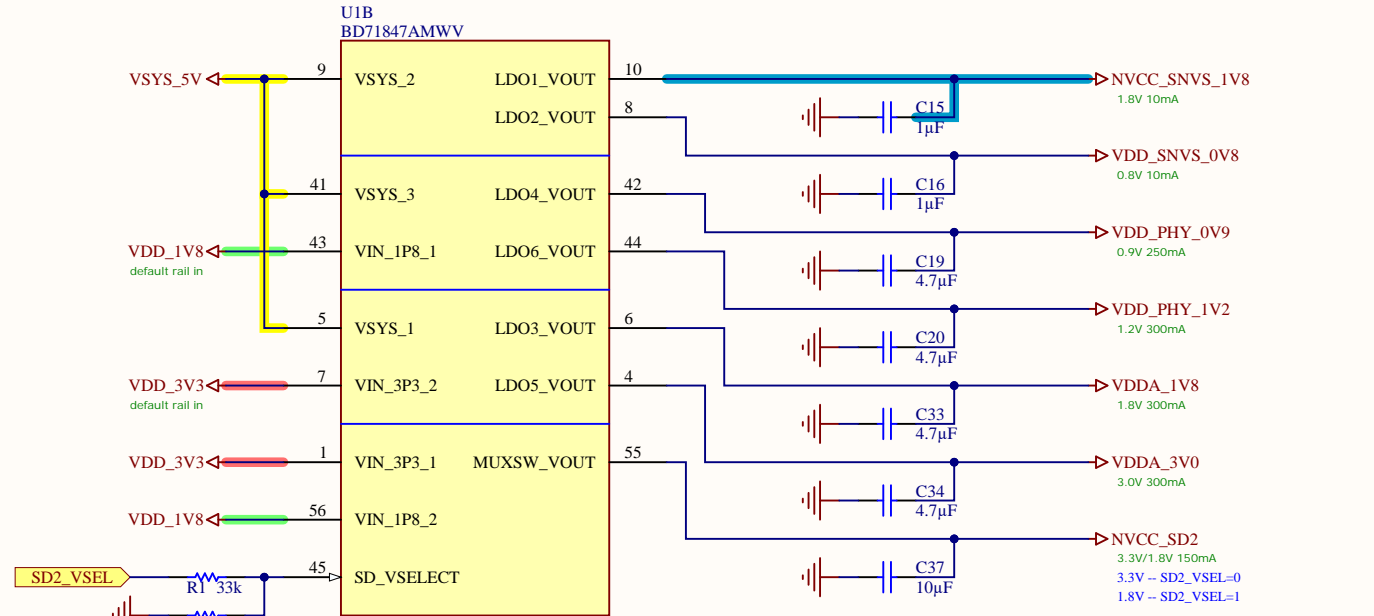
U1B
BD71847AMWV

VSYS_5V
9
VSYS_2
LDO1_VOUT
10
NVCC_SNVS_1V8
1.8V 10mA

8
LDO2_VOUT
C15
1µF
VDD_SNVS_0V8
0.8V 10mA

41
VSYS_3
LDO4_VOUT
42
C16
1µF
VDD_PHY_0V9
0.9V 250mA

VDD_1V8
default rail in
43
VIN_1P8_1
LDO6_VOUT
44
C19
4.7µF
VDD_PHY_1V2
1.2V 300mA

5
VSYS_1
LDO3_VOUT
6
C20
4.7µF
VDDA_1V8
1.8V 300mA

VDD_3V3
default rail in
7
VIN_3P3_2
LDO5_VOUT
4
C33
4.7µF
VDDA_3V0
3.0V 300mA

VDD_3V3
1
VIN_3P3_1
MUXSW_VOUT
55
C34
4.7µF
NVCC_SD2
3.3V/1.8V 150mA

VDD_1V8
56
VIN_1P8_2

SD2_VSEL
R1 33k
45
SD_VSELECT
C37
10µF
3.3V -- SD2_VSEL=0
1.8V -- SD2_VSEL=1